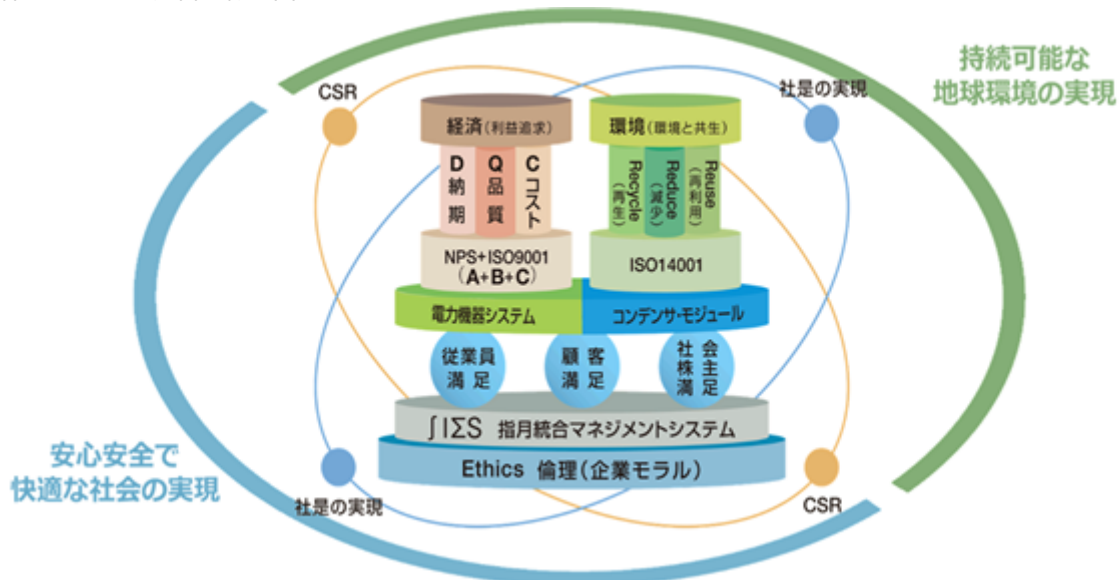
持続可能な
地球環境の実現

CSR

社是の実現

経済(利益追求)

D
納
期

Q
品
質

C
コスト

環境(環境と共生)

Recycle
(再生)

Reduce
(減少)

Reuse
(再利用)

NPS+ISO9001
(A+B+C)

ISO14001

電力機器システム

コンデンサ・モジュール

従業員
満足

顧客
満足

社会
株主
満足

$\int I \Sigma S$ 指月統合マネジメントシステム

Ethics 倫理(企業モラル)

安心安全で
快適な社会の実現

社是の実現

CSR